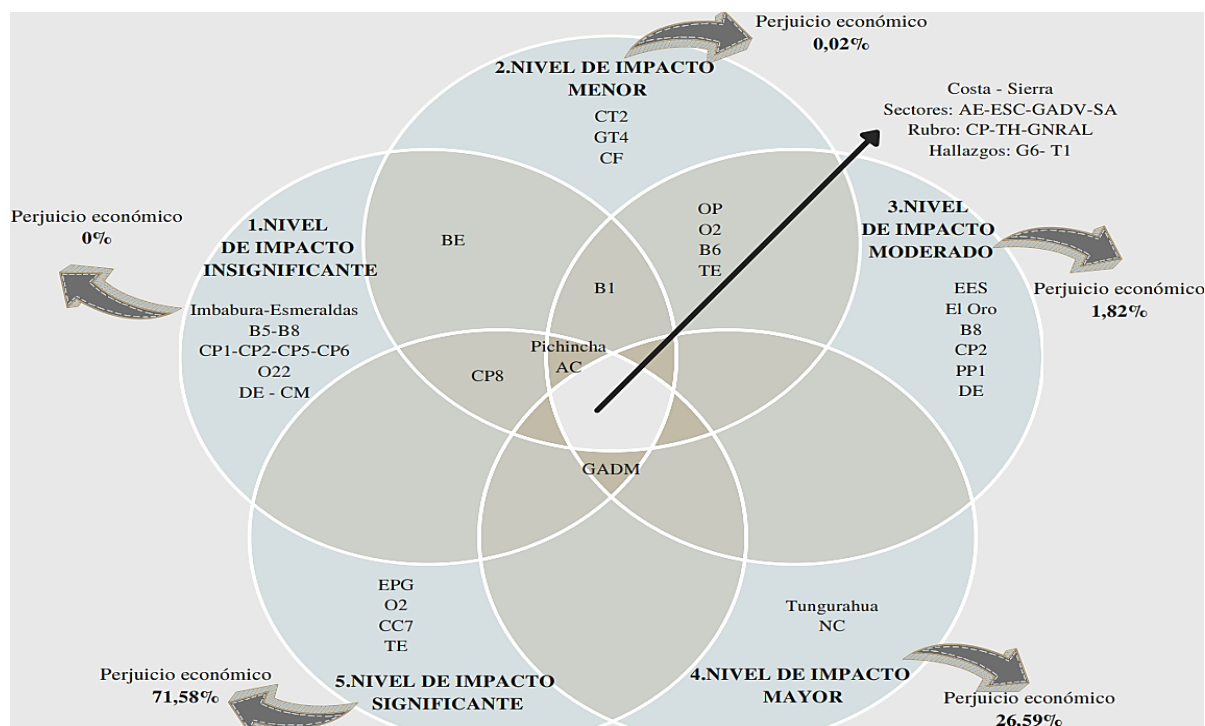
Perjuicio económico
0,02%

2.NIVEL DE IMPACTO MENOR
CT2
GT4
CF

Costa - Sierra
Sectores: AE-ESC-GADV-SA
Rubro: CP-TH-GNRAL
Hallazgos: G6- T1

Perjuicio económico
0%

1.NIVEL DE IMPACTO INSIGNIFICANTE
Imbabura-Esmeraldas
B5-B8
CP1-CP2-CP5-CP6
O22
DE - CM

BE

OP
O2
B6
TE

B1

3.NIVEL DE IMPACTO MODERADO
EES
El Oro
B8
CP2
PP1
DE

Perjuicio económico
1,82%

Pichincha
AC

CP8

GADM

EPG
O2
CC7
TE

Tungurahua
NC

Perjuicio económico
71,58%

5.NIVEL DE IMPACTO SIGNIFICANTE

4.NIVEL DE IMPACTO MAYOR

Perjuicio económico
26,59%